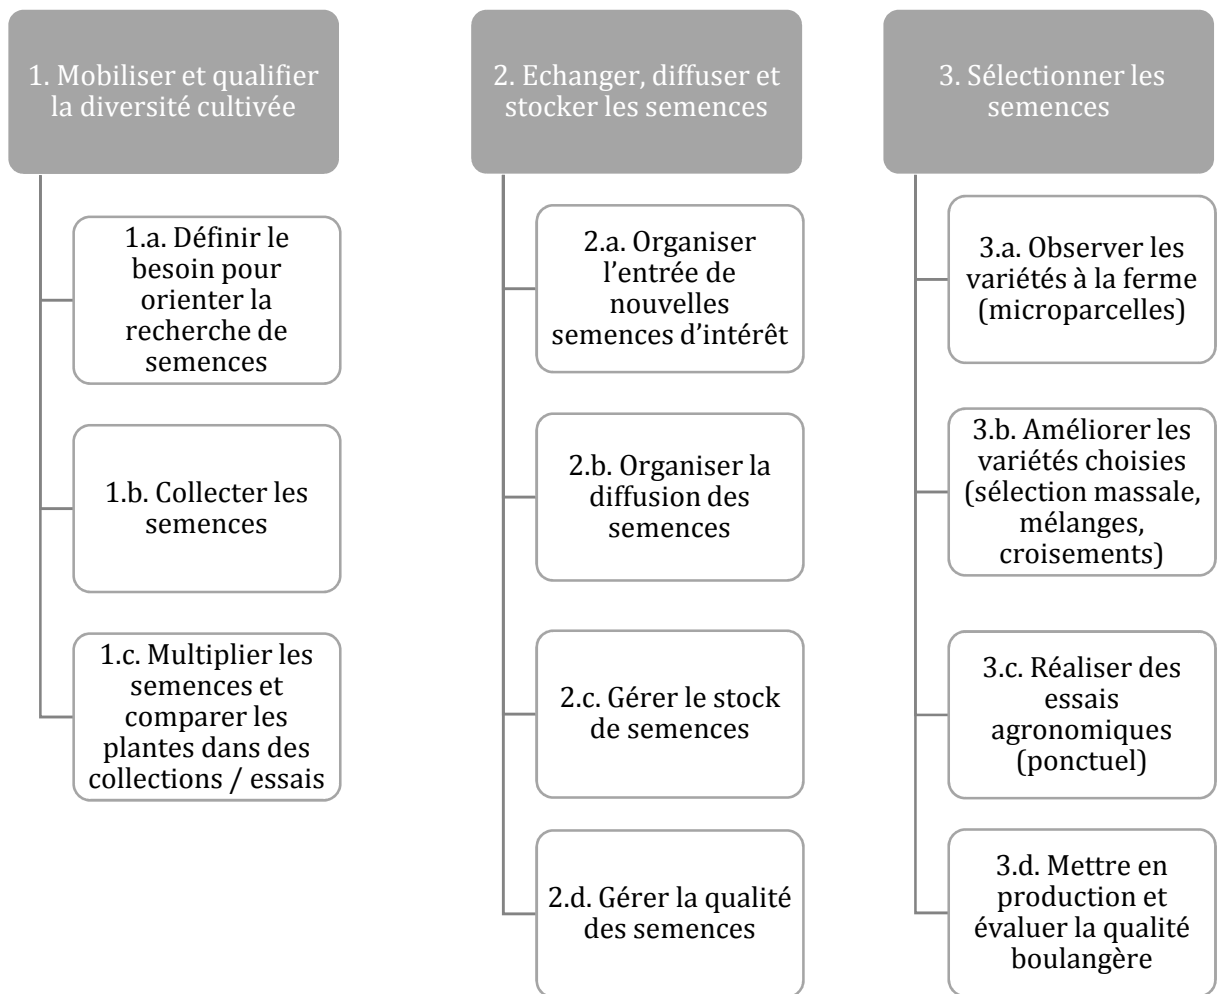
1. Mobiliser et qualifier la diversité cultivée

1.a. Définir le besoin pour orienter la recherche de semences

1.b. Collecter les semences

1.c. Multiplier les semences et comparer les plantes dans des collections / essais

2. Echanger, diffuser et stocker les semences

2.a. Organiser l'entrée de nouvelles semences d'intérêt

2.b. Organiser la diffusion des semences

2.c. Gérer le stock de semences

2.d. Gérer la qualité des semences

3. Sélectionner les semences

3.a. Observer les variétés à la ferme (microparcelles)

3.b. Améliorer les variétés choisies (sélection massale, mélanges, croisements)

3.c. Réaliser des essais agronomiques (ponctuel)

3.d. Mettre en production et évaluer la qualité boulangère